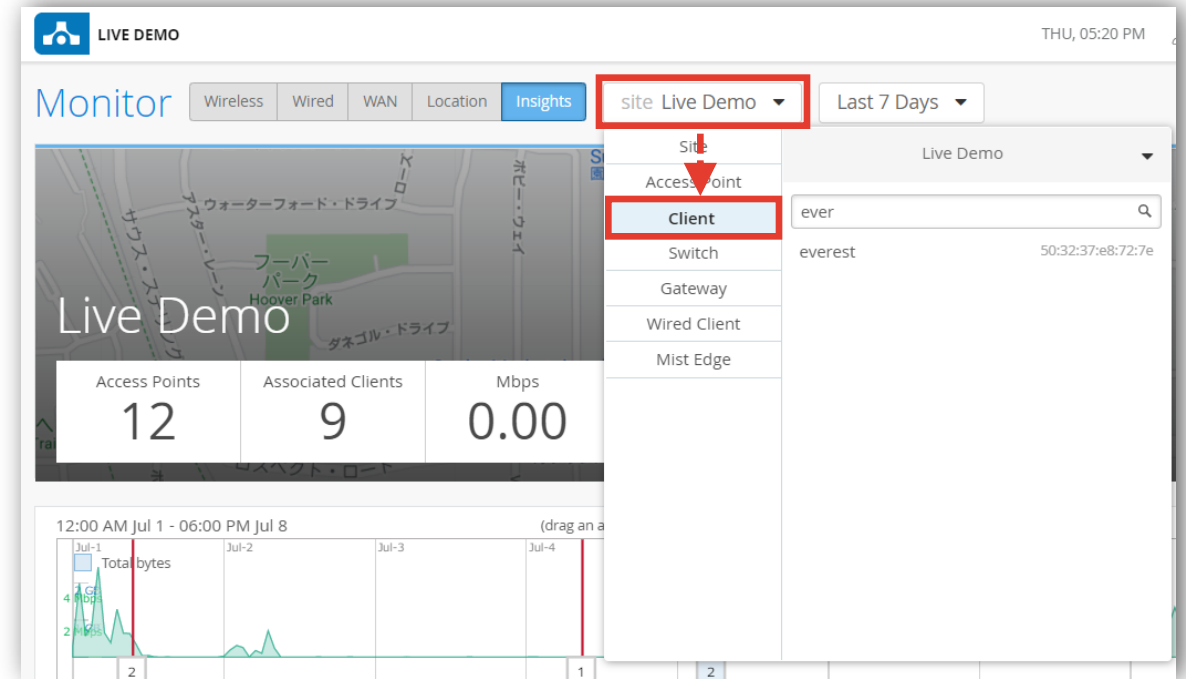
LIVE DEMO

THU, 05:20 PM

Monitor

Wireless Wired WAN Location Insights

site Live Demo

Last 7 Days

Site
Access Point
Client
Switch
Gateway
Wired Client
Mist Edge

Live Demo

ever

everest 50:32:37:e8:72:7e

ウォーターフォード・ドライブ
サウス・ステ
アスター・レーン
フーバーパーク
Hoover Park
ダネゴル・ドライブ
ホビー・ウェイ
ロスペクト・ロード

Live Demo

| Access Points | Associated Clients | Mbps |
|---|---|---|
| 12 | 9 | 0.00 |

12:00 AM Jul 1 - 06:00 PM Jul 8

(drag an a

Jul-1 Jul-2 Jul-3 Jul-4

Total bytes

4 Mbps

2 Mbps

2

1

2